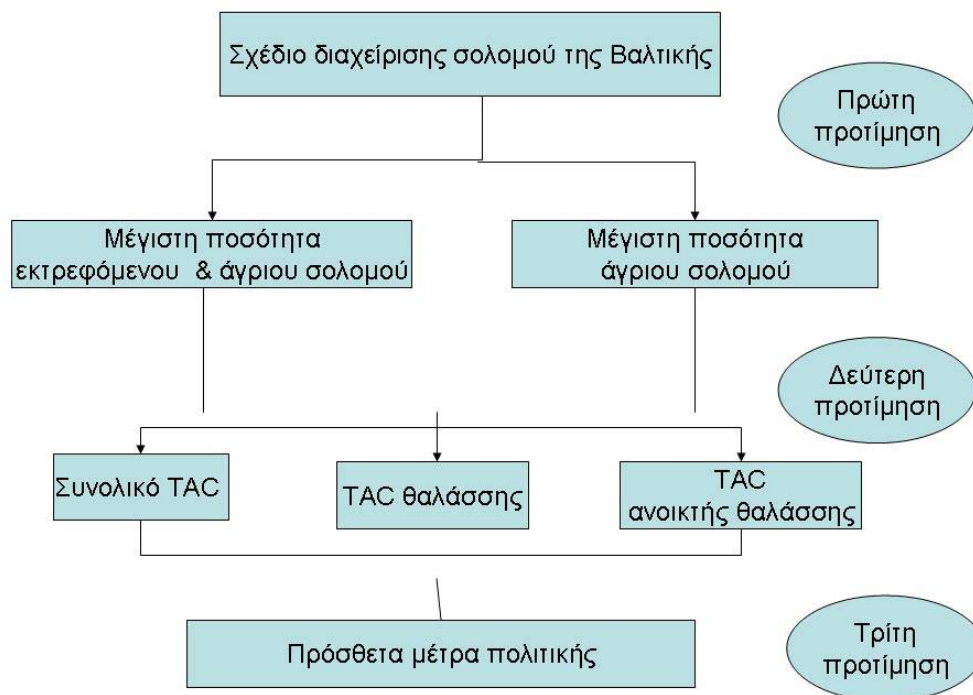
Σχέδιο διαχείρισης σολομού της Βαλτικής

Πρώτη προτίμηση

Μέγιστη ποσότητα εκτρεφόμενου & άγριου σολομού

Μέγιστη ποσότητα άγριου σολομού

Δεύτερη προτίμηση

Συνολικό TAC

TAC θαλάσσης

TAC ανοικτής θαλάσσης

Πρόσθετα μέτρα πολιτικής

Τρίτη προτίμηση